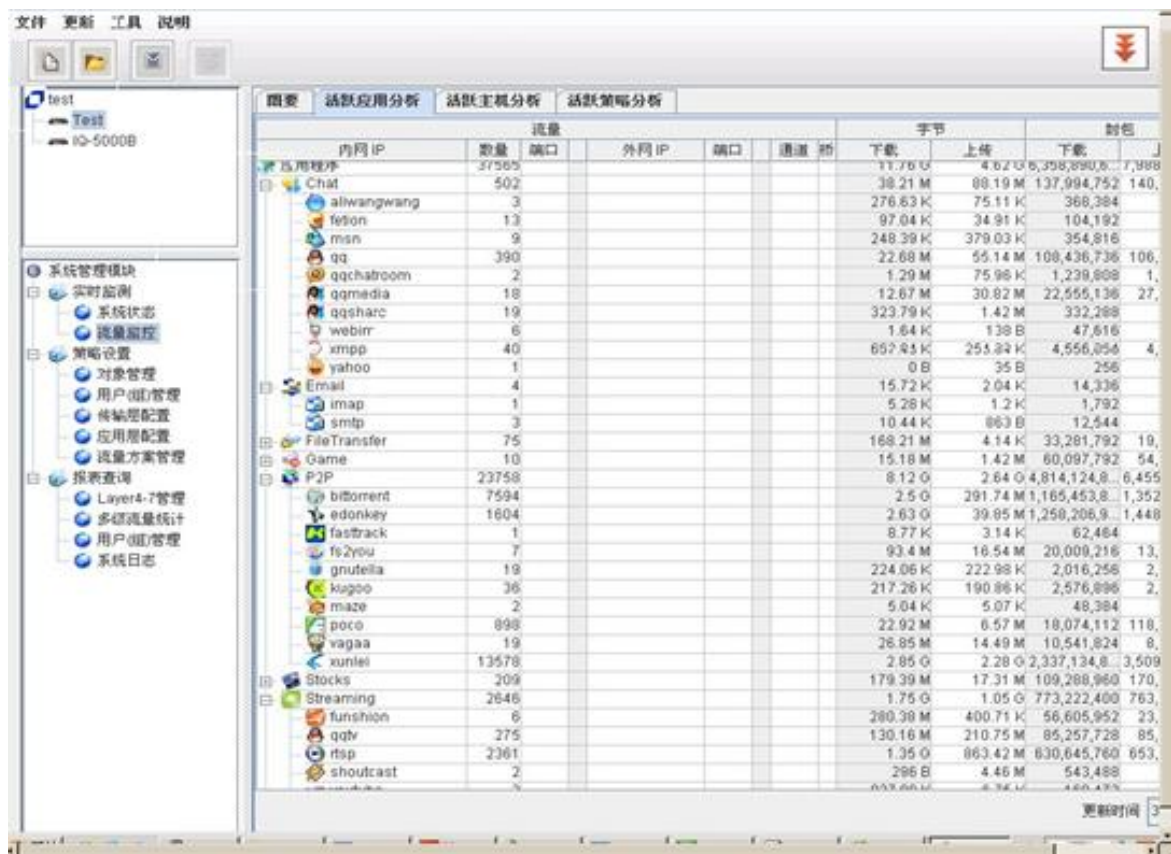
文件 更新 工具 说明

test
Test
IQ-5000B

系统管理模块
实时监测
系统状态
流量监控
策略设置
对象管理
用户(组)管理
传输层配置
应用层配置
流量方案管理
报表查询
Layer4-7管理
多级流量统计
用户(组)管理
系统日志

概要 活跃应用分析 活跃主机分析 活跃策略分析

| 内网 IP | 数量 | 端口 | 外网 IP | 端口 | 通道 | 下载 | 上传 | 下载 | |
|---|---|---|---|---|---|---|---|---|---|
| 应用程序 | 37565 | | | | | 11.76 G | 4.62 G | 6,358,890,6... | 7,988 |
| Chat | 502 | | | | | 38.21 M | 88.19 M | 137,994,752 | 140, |
| aliwangwang | 3 | | | | | 276.63 K | 75.11 K | 368,384 | |
| fetion | 13 | | | | | 97.04 K | 34.91 K | 104,192 | |
| msn | 9 | | | | | 248.39 K | 379.03 K | 354,816 | |
| qq | 390 | | | | | 22.68 M | 55.14 M | 108,436,736 | 106, |
| qqchatroom | 2 | | | | | 1.29 M | 75.96 K | 1,239,808 | 1, |
| qqmedia | 18 | | | | | 12.67 M | 30.82 M | 22,555,136 | 27, |
| qqsharc | 19 | | | | | 323.79 K | 1.42 M | 332,288 | |
| webirr | 6 | | | | | 1.64 K | 138 B | 47,616 | |
| xmpp | 40 | | | | | 657.93 K | 255.82 K | 4,556,056 | 4, |
| yahoo | 1 | | | | | 0 B | 35 B | 256 | |
| Email | 4 | | | | | 15.72 K | 2.04 K | 14,336 | |
| imap | 1 | | | | | 5.28 K | 1.2 K | 1,792 | |
| smtp | 3 | | | | | 10.44 K | 863 B | 12,544 | |
| FileTransfer | 75 | | | | | 168.21 M | 4.14 K | 33,281,792 | 19, |
| Game | 10 | | | | | 15.18 M | 1.42 M | 60,097,792 | 54, |
| P2P | 23758 | | | | | 8.12 G | 2.64 G | 4,814,124,8... | 6,455 |
| bittorrent | 7594 | | | | | 2.5 G | 291.74 M | 1,165,453,8... | 1,352 |
| edonkey | 1604 | | | | | 2.63 G | 39.85 M | 1,258,206,9... | 1,448 |
| fasttrack | 1 | | | | | 8.77 K | 3.14 K | 62,464 | |
| fs2you | 7 | | | | | 93.4 M | 16.54 M | 20,009,216 | 13, |
| gnutella | 19 | | | | | 224.06 K | 222.98 K | 2,016,256 | 2, |
| kugoo | 36 | | | | | 217.26 K | 190.86 K | 2,576,896 | 2, |
| maze | 2 | | | | | 5.04 K | 5.07 K | 48,384 | |
| poco | 898 | | | | | 22.92 M | 6.57 M | 18,074,112 | 118, |
| vagaa | 19 | | | | | 26.85 M | 14.49 M | 10,541,824 | 8, |
| xunlei | 13578 | | | | | 2.85 G | 2.28 G | 2,337,134,8... | 3,509 |
| Stocks | 209 | | | | | 179.39 M | 17.31 M | 109,288,960 | 170, |
| Streaming | 2646 | | | | | 1.75 G | 1.05 G | 773,222,400 | 763, |
| funshion | 6 | | | | | 280.38 M | 400.71 K | 56,605,952 | 23, |
| qqtv | 275 | | | | | 130.16 M | 210.75 M | 85,257,728 | 85, |
| rtsp | 2361 | | | | | 1.35 G | 863.42 M | 630,645,760 | 653, |
| shoutcast | 2 | | | | | 296 B | 4.46 M | 543,488 | |

流量 字节 封包

更新时间 3